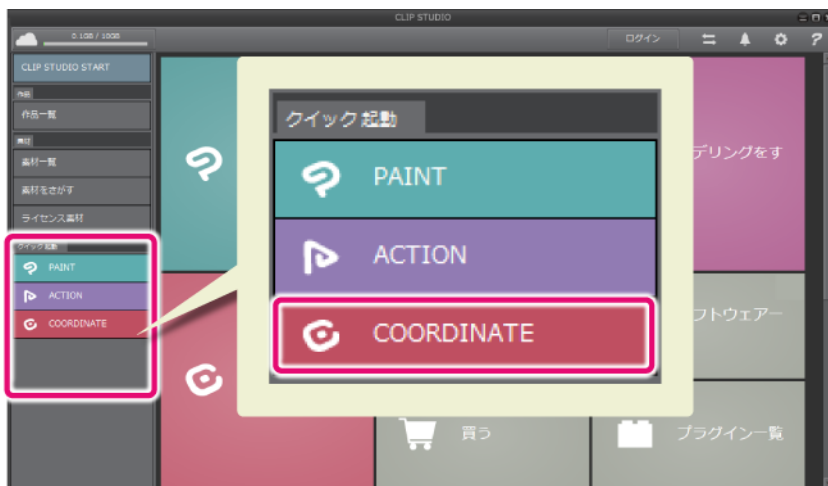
CLIP STUDIO

0.1GB / 10GB

ログイン

CLIP STUDIO START

作品

作品一覧

素材

素材一覧

素材をさがす

ライセンス素材

クイック起動

PAINT

ACTION

COORDINATE

クイック起動

PAINT

ACTION

COORDINATE

デリングをす

フトウェアー

買う

プラグイン一覧